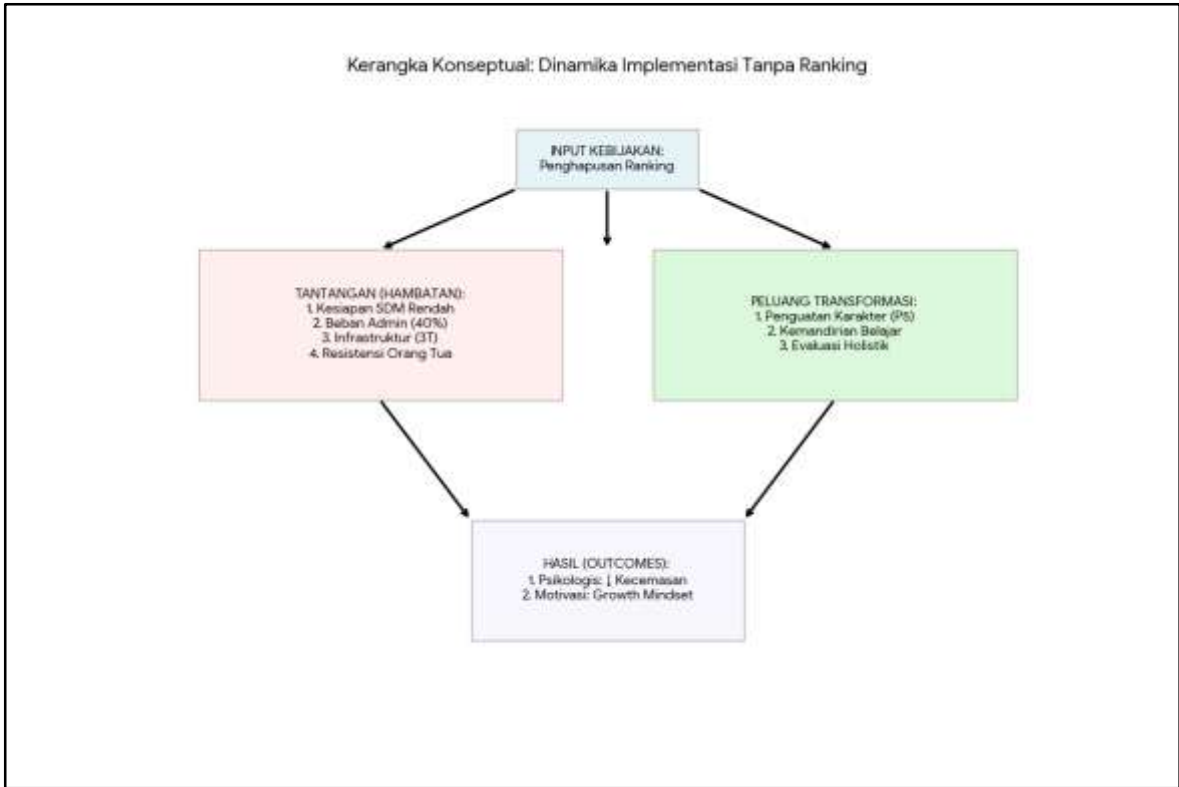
Kerangka Konseptual: Dinamika Implementasi Tanpa Ranking

INPUT KEBIJAKAN:
Penghapusan Ranking

TANTANGAN (HAMBATAN):
1. Kesiapan SDM Rendah
2. Beban Admin (40%)
3. Infrastruktur (3T)
4. Resistensi Orang Tua

PELUANG TRANSFORMASI:
1. Penguatan Karakter (P5)
2. Kemandirian Belajar
3. Evaluasi Holistik

HASIL (OUTCOMES):
1. Psikologis: ↓ Kecemasan
2. Motivasi: Growth Mindset